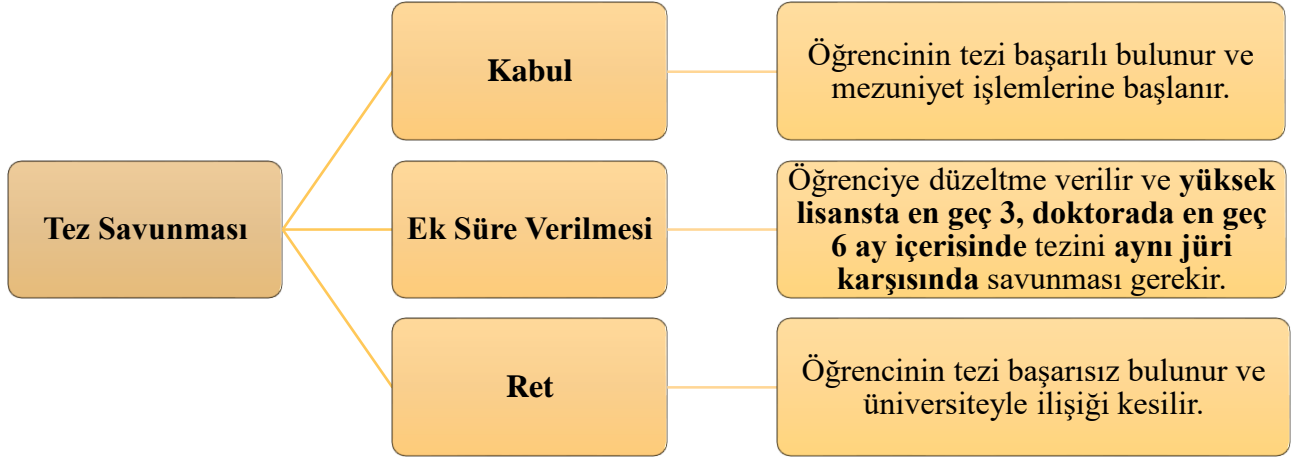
Tez Savunması

Kabul

Öğrencinin tezi başarılı bulunur ve mezuniyet işlemlerine başlanır.

Ek Süre Verilmesi

Öğrenciye düzeltme verilir ve yüksek lisansta en geç 3, doktorada en geç 6 ay içerisinde tezini aynı jüri karşısında savunması gerekir.

Ret

Öğrencinin tezi başarısız bulunur ve üniversiteyle ilişiği kesilir.